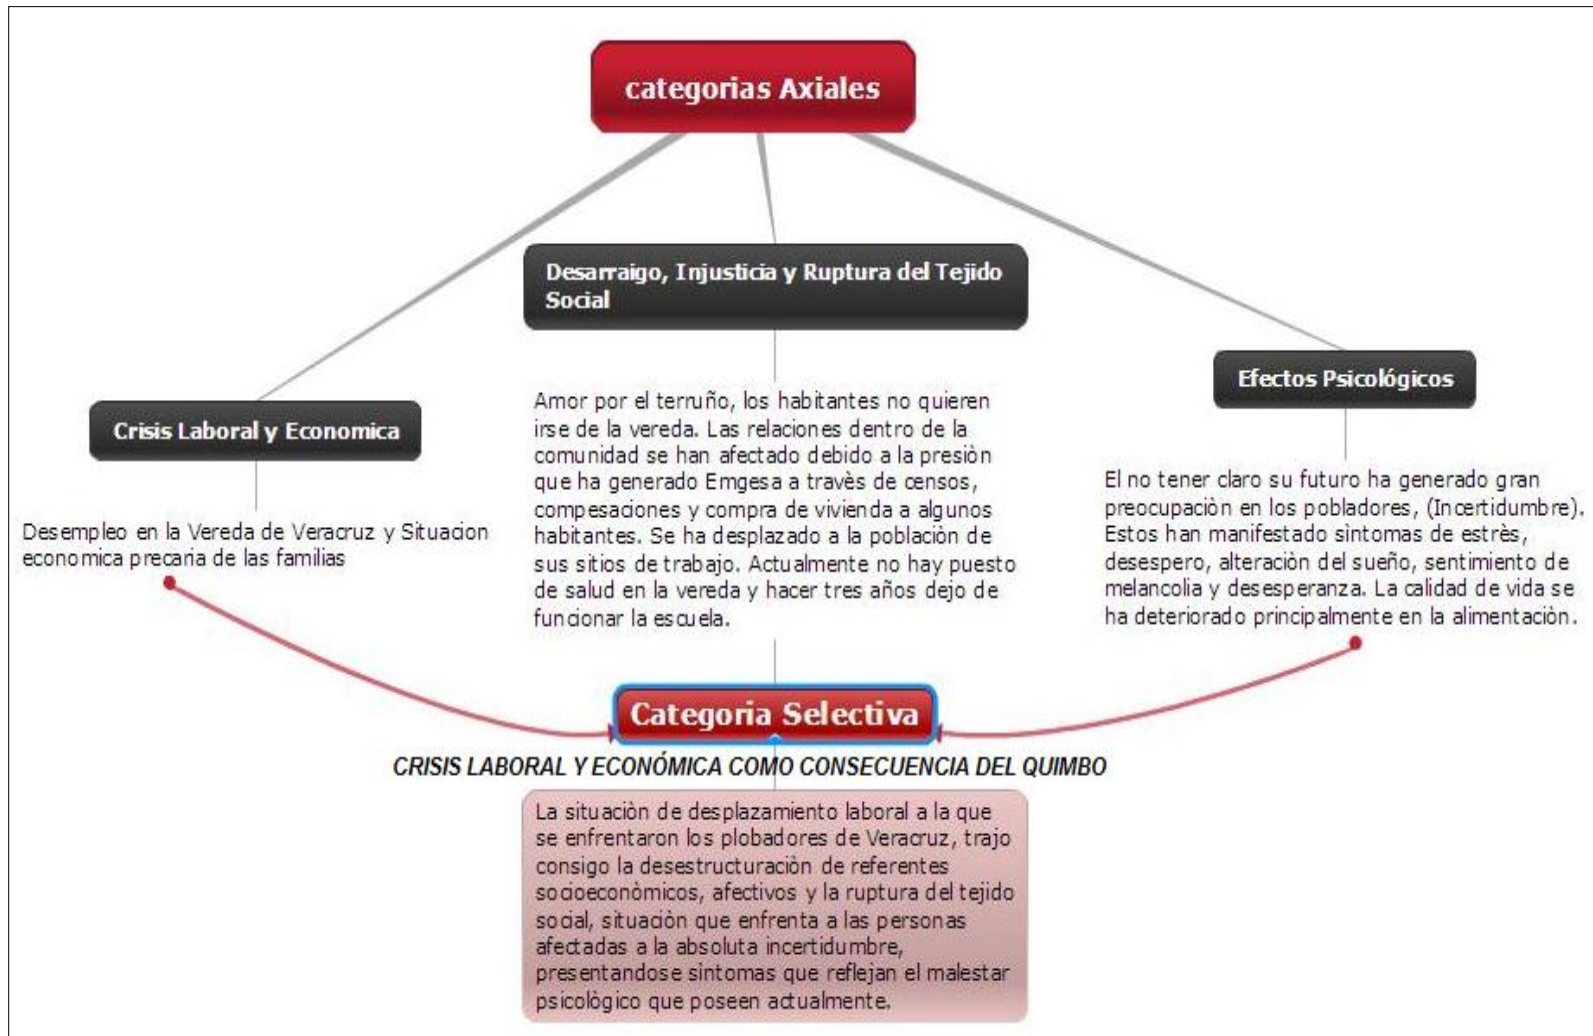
categorias Axiales

Desarraigo, Injusticia y Ruptura del Tejido Social

Crisis Laboral y Economica

Efectos Psicológicos

Desempleo en la Vereda de Veracruz y Situacion economica precaria de las familias

Amor por el terruño, los habitantes no quieren irse de la vereda. Las relaciones dentro de la comunidad se han afectado debido a la presiòn que ha generado Emgesa a travès de censos, compesaciones y compra de vivienda a algunos habitantes. Se ha desplazado a la poblaciòn de sus sitios de trabajo. Actualmente no hay puesto de salud en la vereda y hacer tres años dejo de funcionar la escuela.

El no tener claro su futuro ha generado gran preocupaciòn en los pobladores, (Incertidumbre). Estos han manifestado sìntomas de estrès, desespero, alteraciòn del sueño, sentimiento de melancolia y desesperanza. La calidad de vida se ha deteriorado principalmente en la alimentaciòn.

Categoria Selectiva

CRISIS LABORAL Y ECONÓMICA COMO CONSECUENCIA DEL QUIMBO

La situaciòn de desplazamiento laboral a la que se enfrentaron los plobadores de Veracruz, trajo consigo la desestructuraciòn de referentes socioeconòmicos, afectivos y la ruptura del tejido social, situaciòn que enfrenta a las personas afectadas a la absoluta incertidumbre, presentandose sìntomas que reflejan el malestar psicològico que poseen actualmente.